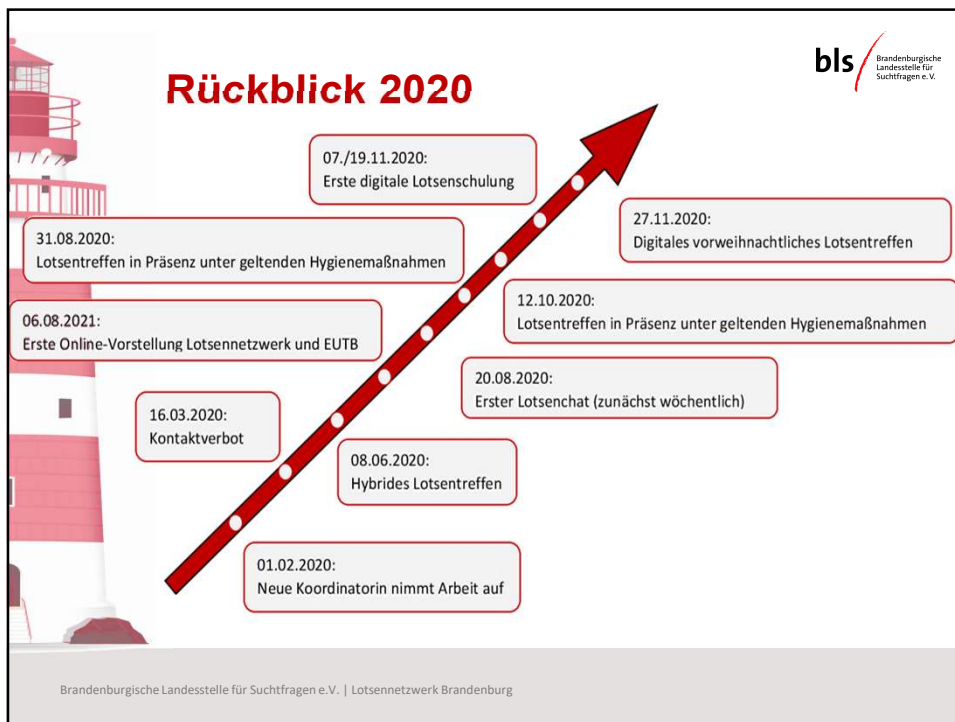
bls Brandenburgische Landesstelle für Suchtfragen e.V.

Rückblick 2020

07./19.11.2020:
Erste digitale Lotsenschulung

31.08.2020:
Lotsentreffen in Präsenz unter geltenden Hygienemaßnahmen

27.11.2020:
Digitales vorweihnachtliches Lotsentreffen

06.08.2021:
Erste Online-Vorstellung Lotsennetzwerk und EUTB

12.10.2020:
Lotsentreffen in Präsenz unter geltenden Hygienemaßnahmen

20.08.2020:
Erster Lotsenchat (zunächst wöchentlich)

16.03.2020:
Kontaktverbot

08.06.2020:
Hybrides Lotsentreffen

01.02.2020:
Neue Koordinatorin nimmt Arbeit auf

Brandenburgische Landesstelle für Suchtfragen e.V. | Lotsennetzwerk Brandenburg